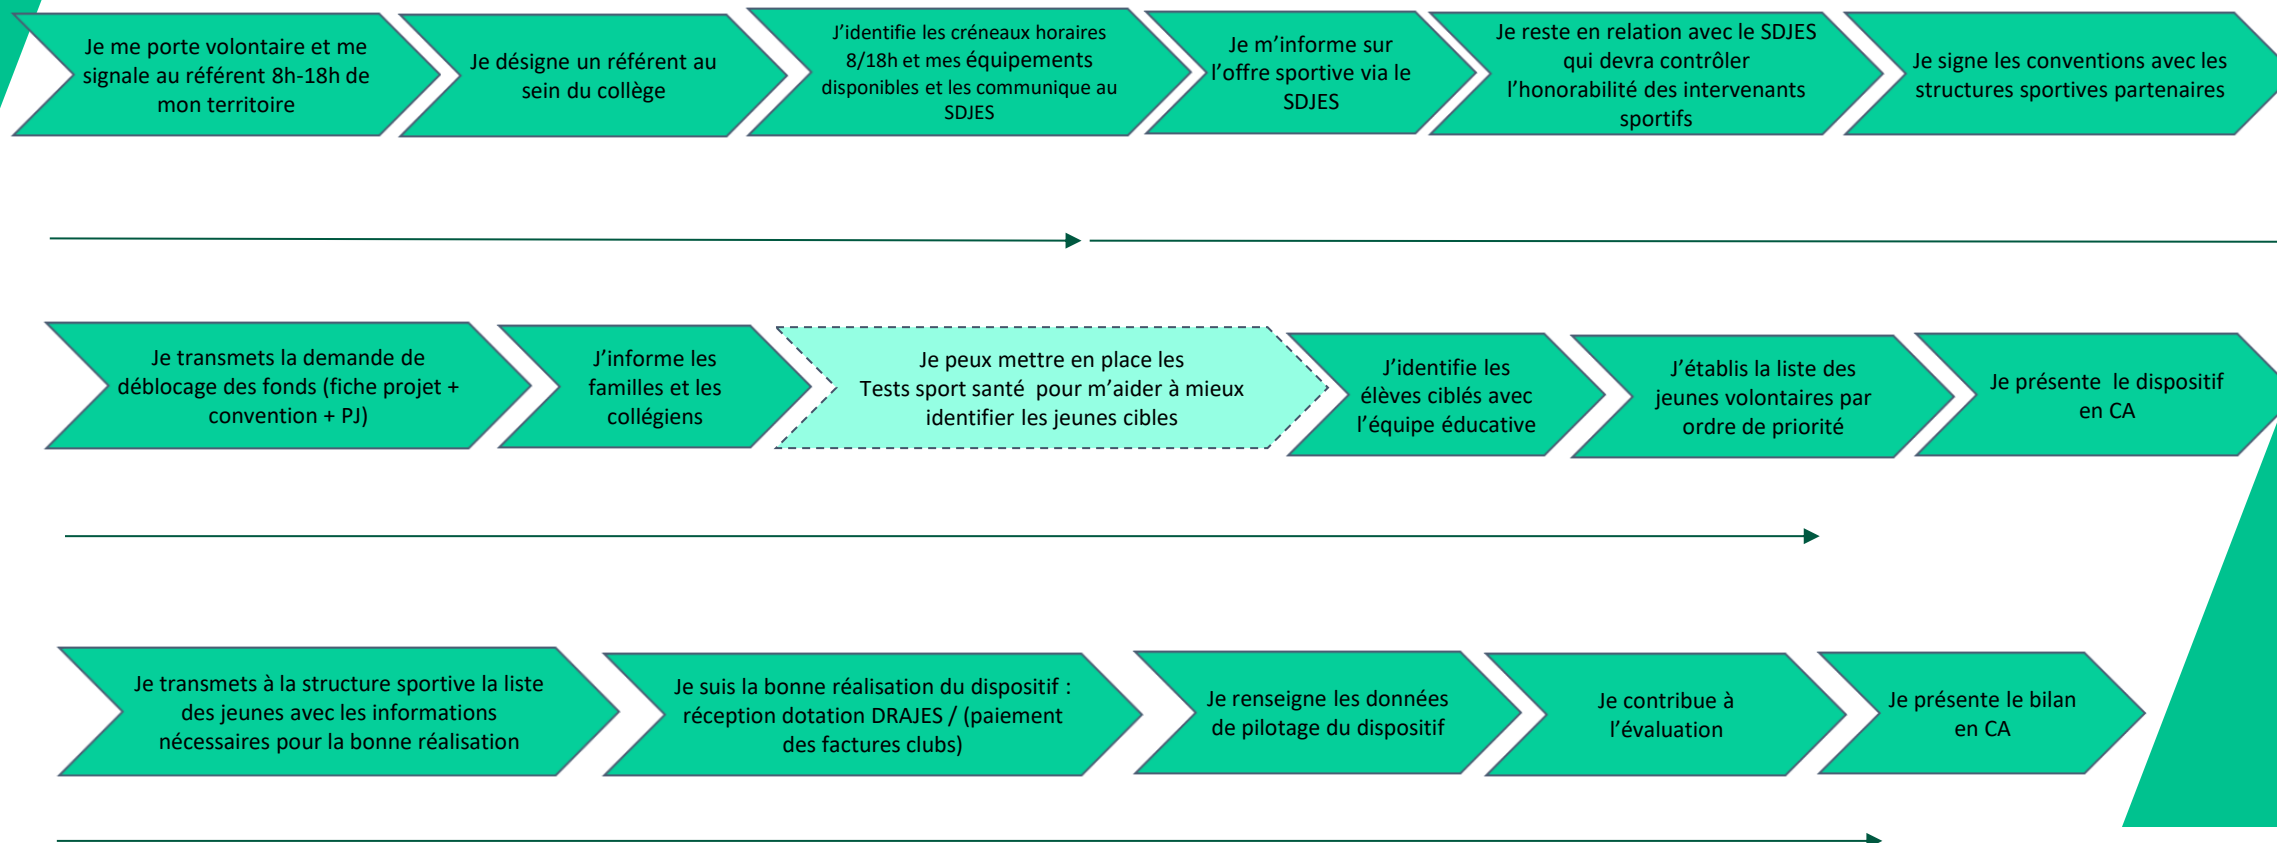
Je me porte volontaire et me signale au référent 8h-18h de mon territoire

Je désigne un référent au sein du collège

J'identifie les créneaux horaires 8/18h et mes équipements disponibles et les communique au SDJES

Je m'informe sur l'offre sportive via le SDJES

Je reste en relation avec le SDJES qui devra contrôler l'honorabilité des intervenants sportifs

Je signe les conventions avec les structures sportives partenaires

Je transmets la demande de déblocage des fonds (fiche projet + convention + PJ)

J'informe les familles et les collégiens

Je peux mettre en place les Tests sport santé pour m'aider à mieux identifier les jeunes cibles

J'identifie les élèves ciblés avec l'équipe éducative

J'établis la liste des jeunes volontaires par ordre de priorité

Je présente le dispositif en CA

Je transmets à la structure sportive la liste des jeunes avec les informations nécessaires pour la bonne réalisation

Je suis la bonne réalisation du dispositif : réception dotation DRAJES / (paiement des factures clubs)

Je renseigne les données de pilotage du dispositif

Je contribue à l'évaluation

Je présente le bilan en CA